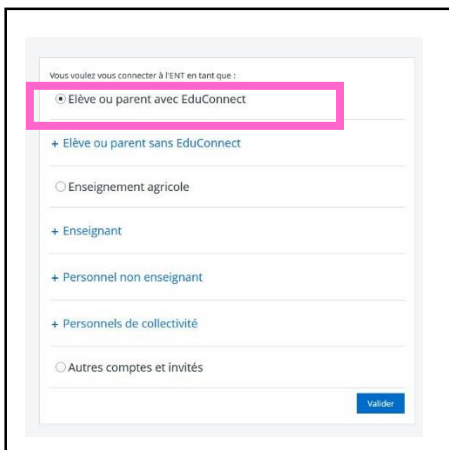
Vous voulez vous connecter à l'ENT en tant que :

Elève ou parent avec EduConnect

+ Elève ou parent sans EduConnect

Enseignement agricole

+ Enseignant

+ Personnel non enseignant

+ Personnels de collectivité

Autres comptes et invités

Valider